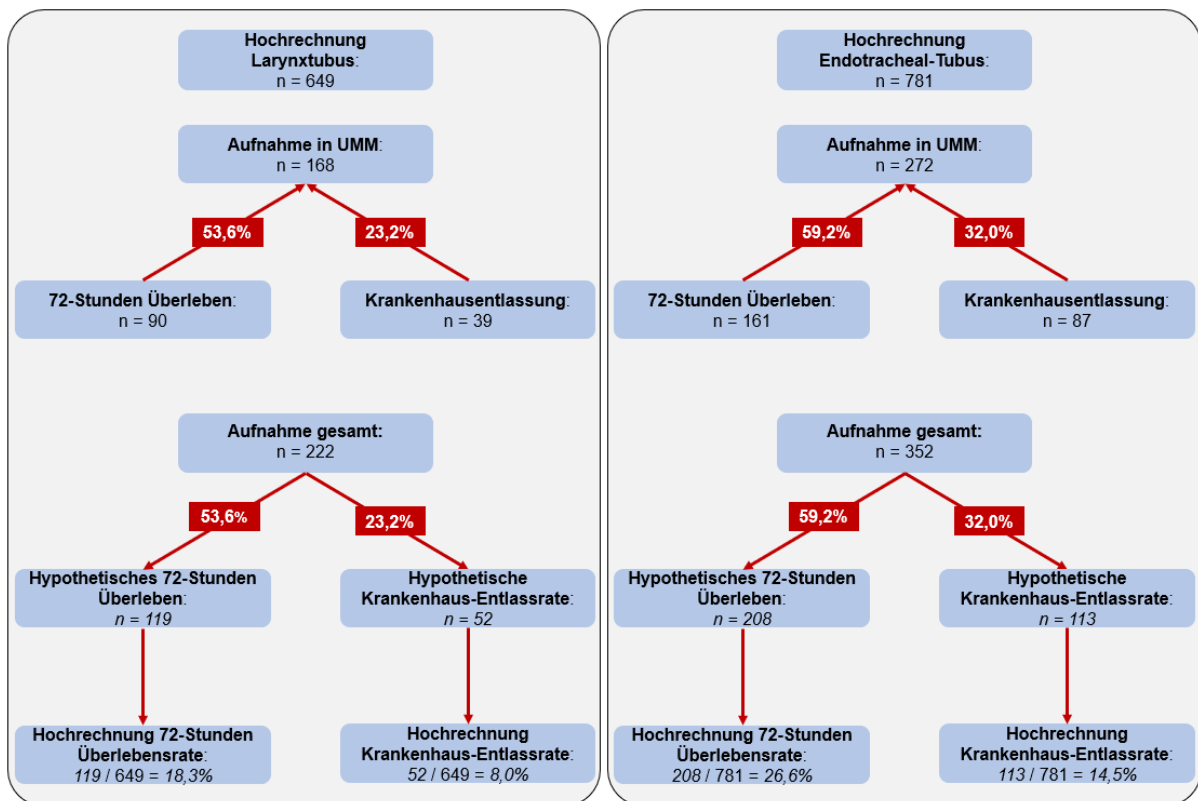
Hochrechnung Larynxtubus:
n = 649

Aufnahme in UMM:
n = 168

53,6%

23,2%

72-Stunden Überleben:
n = 90

Krankenhausentlassung:
n = 39

Aufnahme gesamt:
n = 222

53,6%

23,2%

Hypothetisches 72-Stunden Überleben:
n = 119

Hypothetische Krankenhaus-Entlassrate:
n = 52

Hochrechnung 72-Stunden Überlebensrate:
119 / 649 = 18,3%

Hochrechnung Krankenhaus-Entlassrate:
52 / 649 = 8,0%

Hochrechnung Endotracheal-Tubus:
n = 781

Aufnahme in UMM:
n = 272

59,2%

32,0%

72-Stunden Überleben:
n = 161

Krankenhausentlassung:
n = 87

Aufnahme gesamt:
n = 352

59,2%

32,0%

Hypothetisches 72-Stunden Überleben:
n = 208

Hypothetische Krankenhaus-Entlassrate:
n = 113

Hochrechnung 72-Stunden Überlebensrate:
208 / 781 = 26,6%

Hochrechnung Krankenhaus-Entlassrate:
113 / 781 = 14,5%